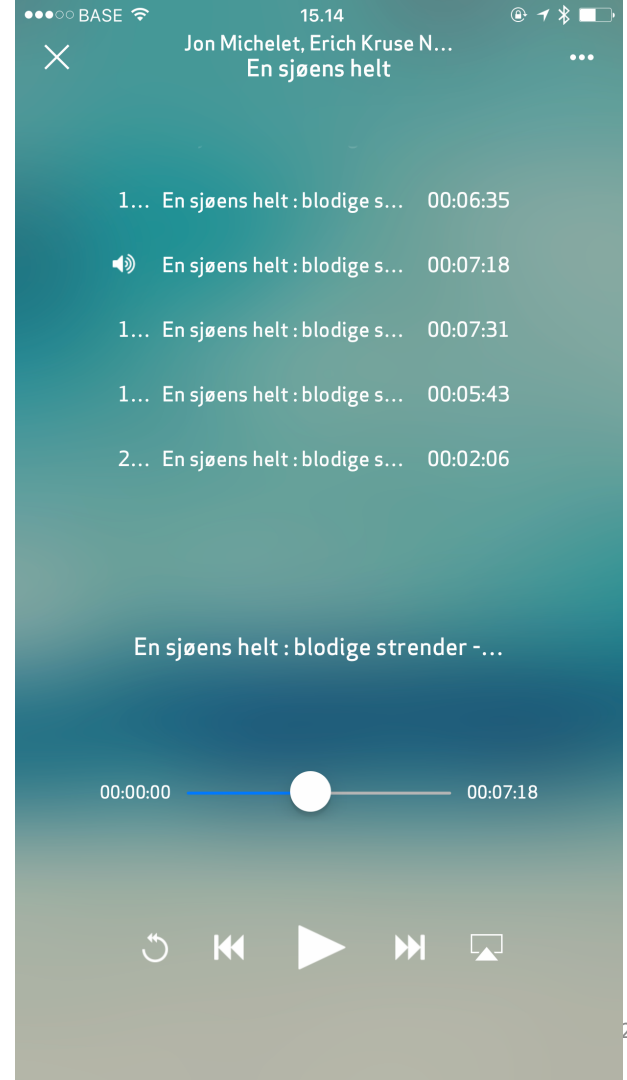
BASE 15.14

Jon Michelet, Erich Kruse N…
En sjøens helt

1… En sjøens helt : blodige s… 00:06:35

En sjøens helt : blodige s… 00:07:18

1… En sjøens helt : blodige s… 00:07:31

1… En sjøens helt : blodige s… 00:05:43

2… En sjøens helt : blodige s… 00:02:06

En sjøens helt : blodige strender -…

00:00:00 00:07:18